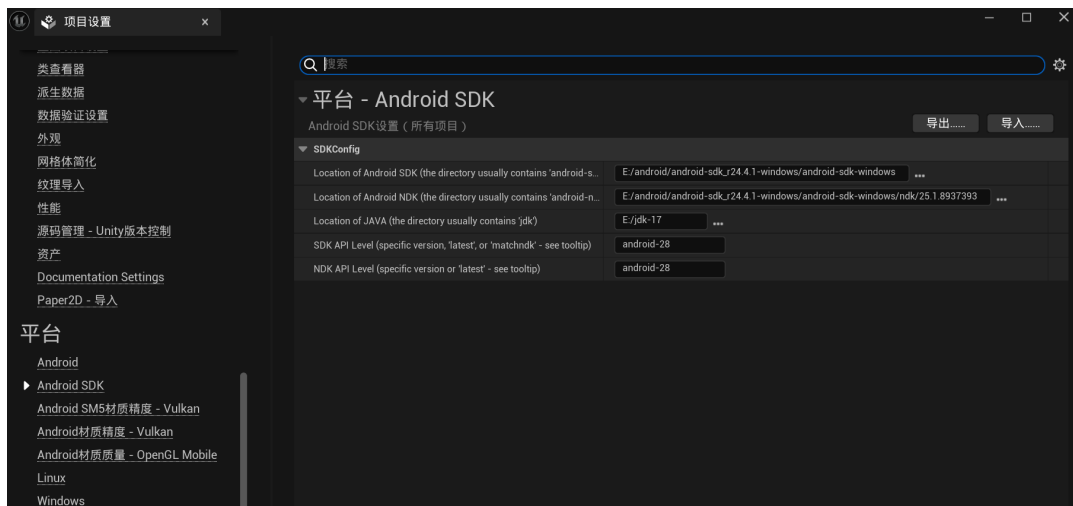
项目设置 ×

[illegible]
类查看器
派生数据
数据验证设置
外观
网格体简化
纹理导入
性能
源码管理 - Unity版本控制
资产
Documentation Settings
Paper2D - 导入

平台
Android
Android SDK
Android SM5材质精度 - Vulkan
Android材质精度 - Vulkan
Android材质质量 - OpenGL Mobile
Linux
Windows

搜索

平台 - Android SDK
Android SDK设置（所有项目）
导出...... 导入......

SDKConfig

| | |
|---|---|
| Location of Android SDK (the directory usually contains 'android-s... | E:/android/android-sdk_r24.4.1-windows/android-sdk-windows ... |
| Location of Android NDK (the directory usually contains 'android-n... | E:/android/android-sdk_r24.4.1-windows/android-sdk-windows/ndk/25.1.8937393 ... |
| Location of JAVA (the directory usually contains 'jdk') | E:/jdk-17 ... |
| SDK API Level (specific version, 'latest', or 'matchndk' - see tooltip) | android-28 |
| NDK API Level (specific version or 'latest' - see tooltip) | android-28 |